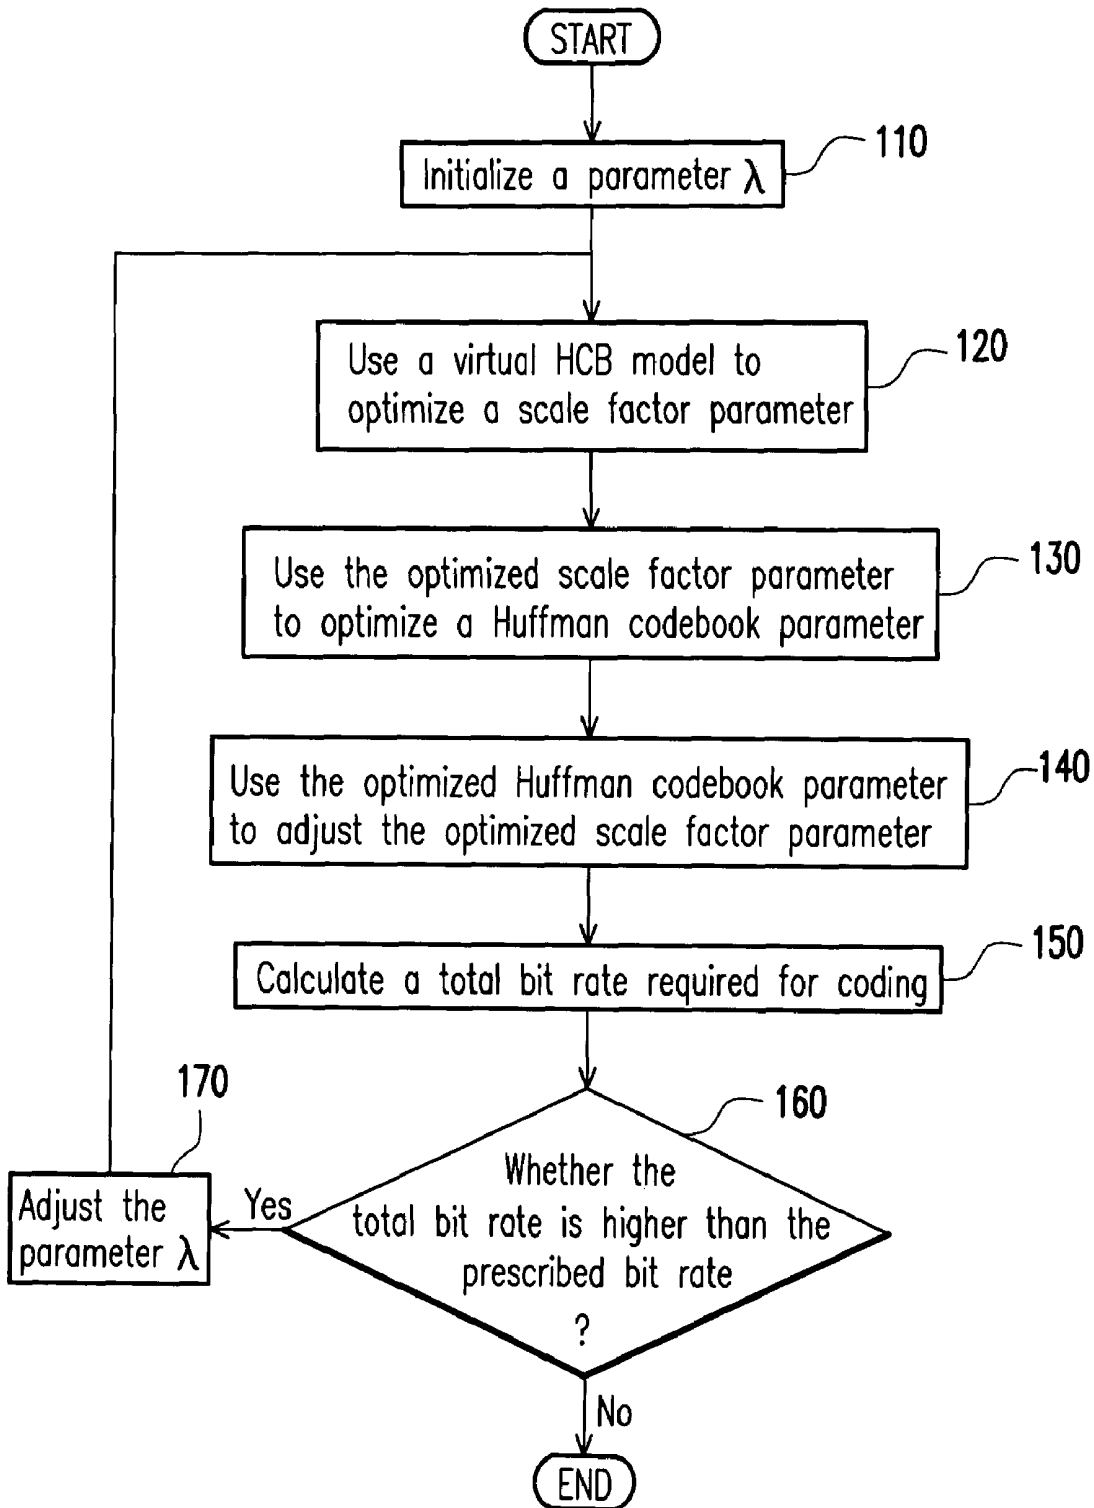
START

Initialize a parameter $\lambda$

110

Use a virtual HCB model to optimize a scale factor parameter

120

Use the optimized scale factor parameter to optimize a Huffman codebook parameter

130

Use the optimized Huffman codebook parameter to adjust the optimized scale factor parameter

140

Calculate a total bit rate required for coding

150

170

160

Adjust the parameter $\lambda$

Yes

Whether the total bit rate is higher than the prescribed bit rate ?

No

END